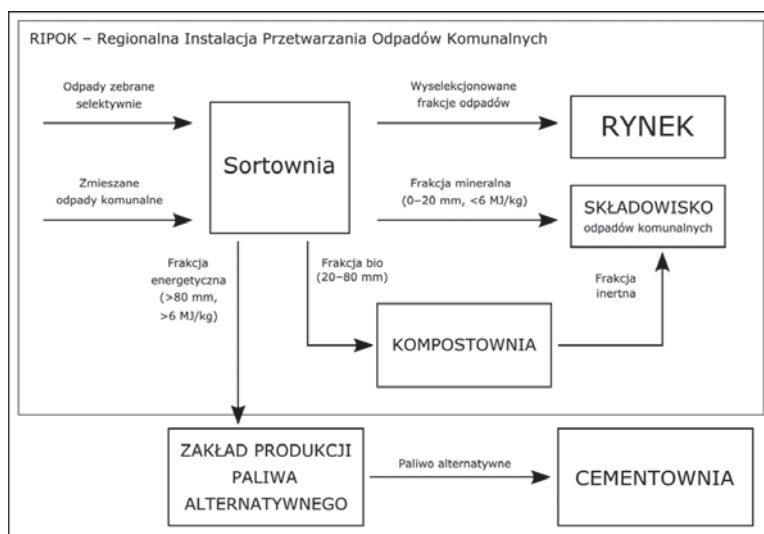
RIPOK – Regionalna Instalacja Przetwarzania Odpadów Komunalnych

Odpady zebrane selektywnie

Zmieszane odpady komunalne

Sortownia

Wyselekcjonowane frakcje odpadów

RYNEK

Frakcja mineralna (0–20 mm, <6 MJ/kg)

SKŁADOWISKO odpadów komunalnych

Frakcja energetyczna (>80 mm, >6 MJ/kg)

Frakcja bio (20–80 mm)

Frakcja inertna

KOMPOSTOWNIA

ZAKŁAD PRODUKCJI PALIWA ALTERNATYWNEGO

Paliwo alternatywne

CEMENTOWNIA